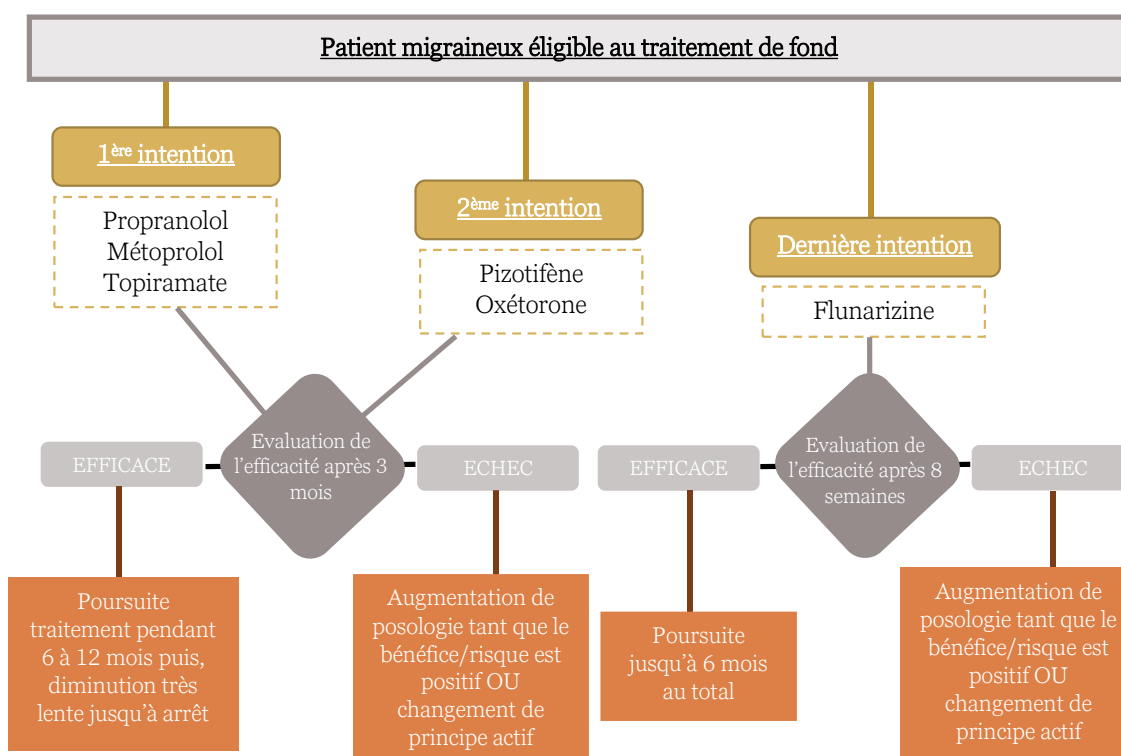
Patient migraineux éligible au traitement de fond

1ère intention

Propranolol
Métoprolol
Topiramate

2ème intention

Pizotifène
Oxétorone

Dernière intention

Flunarizine

EFFICACE

Evaluation de l'efficacité après 3 mois

ECHEC

EFFICACE

Evaluation de l'efficacité après 8 semaines

ECHEC

Poursuite traitement pendant 6 à 12 mois puis, diminution très lente jusqu'à arrêt

Augmentation de posologie tant que le bénéfice/risque est positif OU changement de principe actif

Poursuite jusqu'à 6 mois au total

Augmentation de posologie tant que le bénéfice/risque est positif OU changement de principe actif